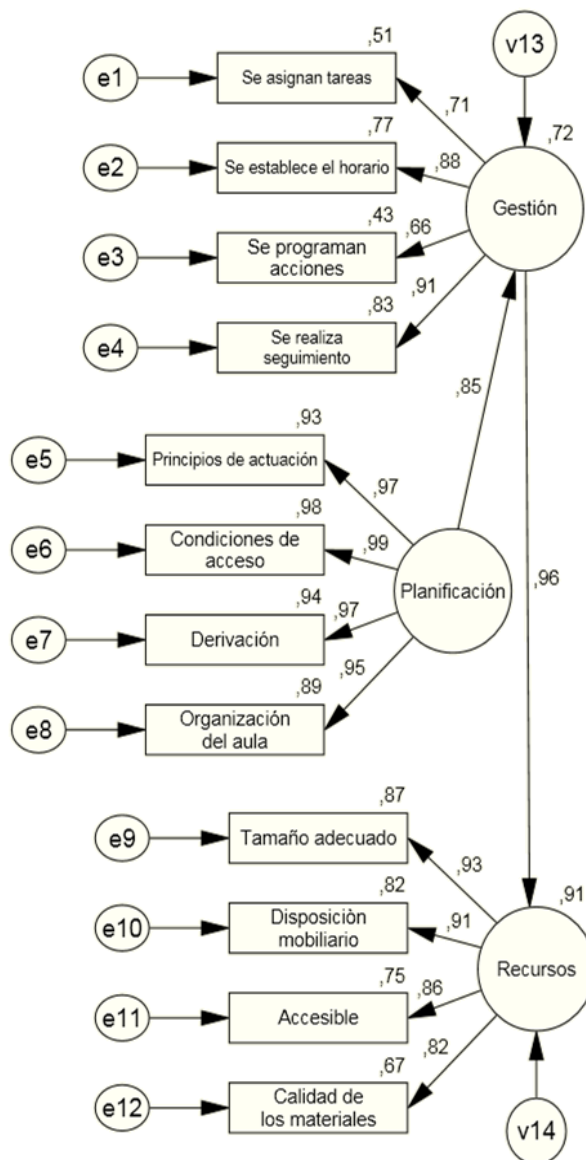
,51
e1
Se asignan tareas
,71
v13
,72
,77
e2
Se establece el horario
,88
Gestión
,43
e3
Se programan acciones
,66
,83
,91
e4
Se realiza seguimiento
,85
,93
e5
Principios de actuación
,97
,98
e6
Condiciones de acceso
,99
Planificación
,96
,94
e7
Derivación
,97
,95
,89
e8
Organización del aula
,87
e9
Tamaño adecuado
,93
,82
,91
e10
Disposiciòn mobiliario
,91
Recursos
,75
e11
Accesible
,86
,67
,82
e12
Calidad de los materiales
v14